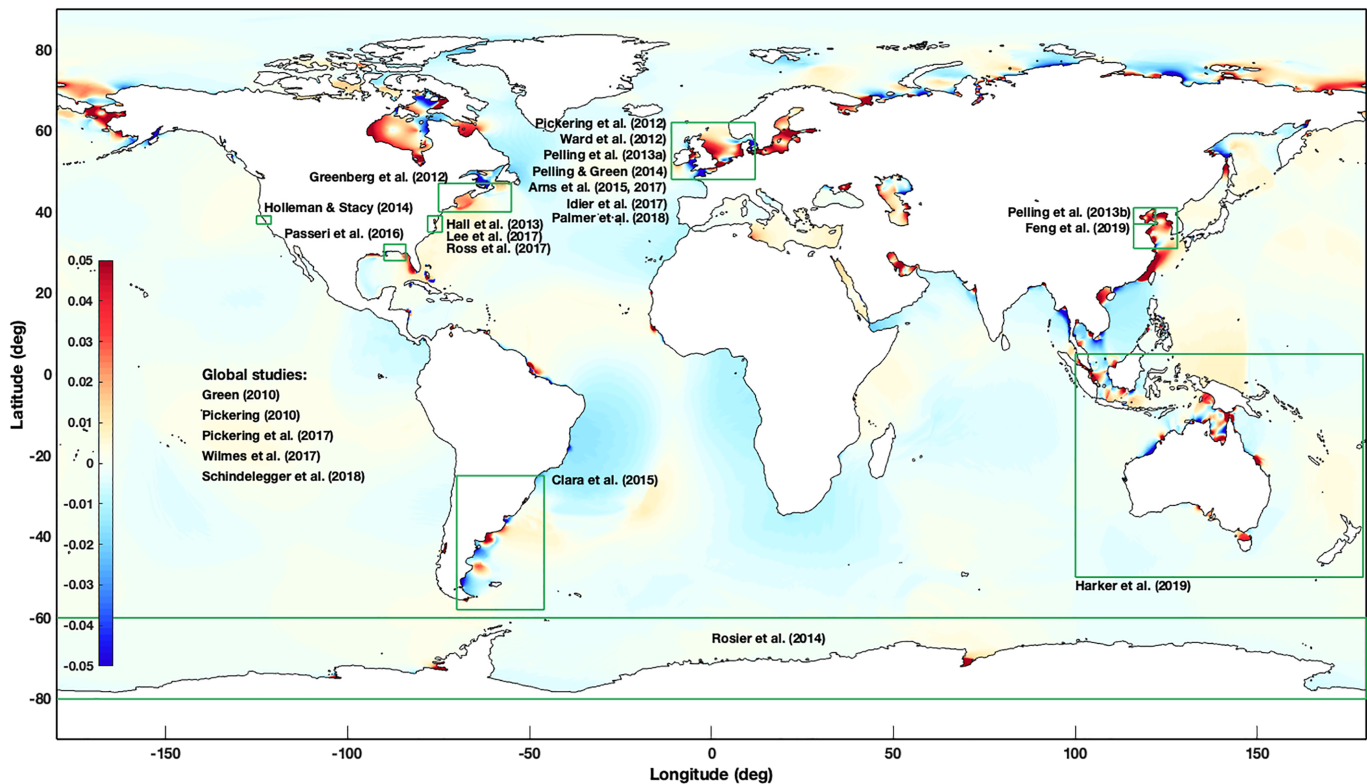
80

60

40

20

0

-20

-40

-60

-80

Latitude (deg)

Pickering et al. (2012)
Ward et al. (2012)
Pelling et al. (2013a)
Pelling & Green (2014)
Arns et al. (2015, 2017)
Idier et al. (2017)
Palmer et al. (2018)

Greenberg et al. (2012)

Holleman & Stacy (2014)

Hall et al. (2013)
Lee et al. (2017)
Ross et al. (2017)

Passeri et al. (2016)

Pelling et al. (2013b)
Feng et al. (2019)

0.05
0.04
0.03
0.02
0.01
0
-0.01
-0.02
-0.03
-0.04
-0.05

Global studies:
Green (2010)
Pickering (2010)
Pickering et al. (2017)
Wilmes et al. (2017)
Schindelegger et al. (2018)

Clara et al. (2015)

Harker et al. (2019)

Rosier et al. (2014)

-150 -100 -50 0 50 100 150

Longitude (deg)